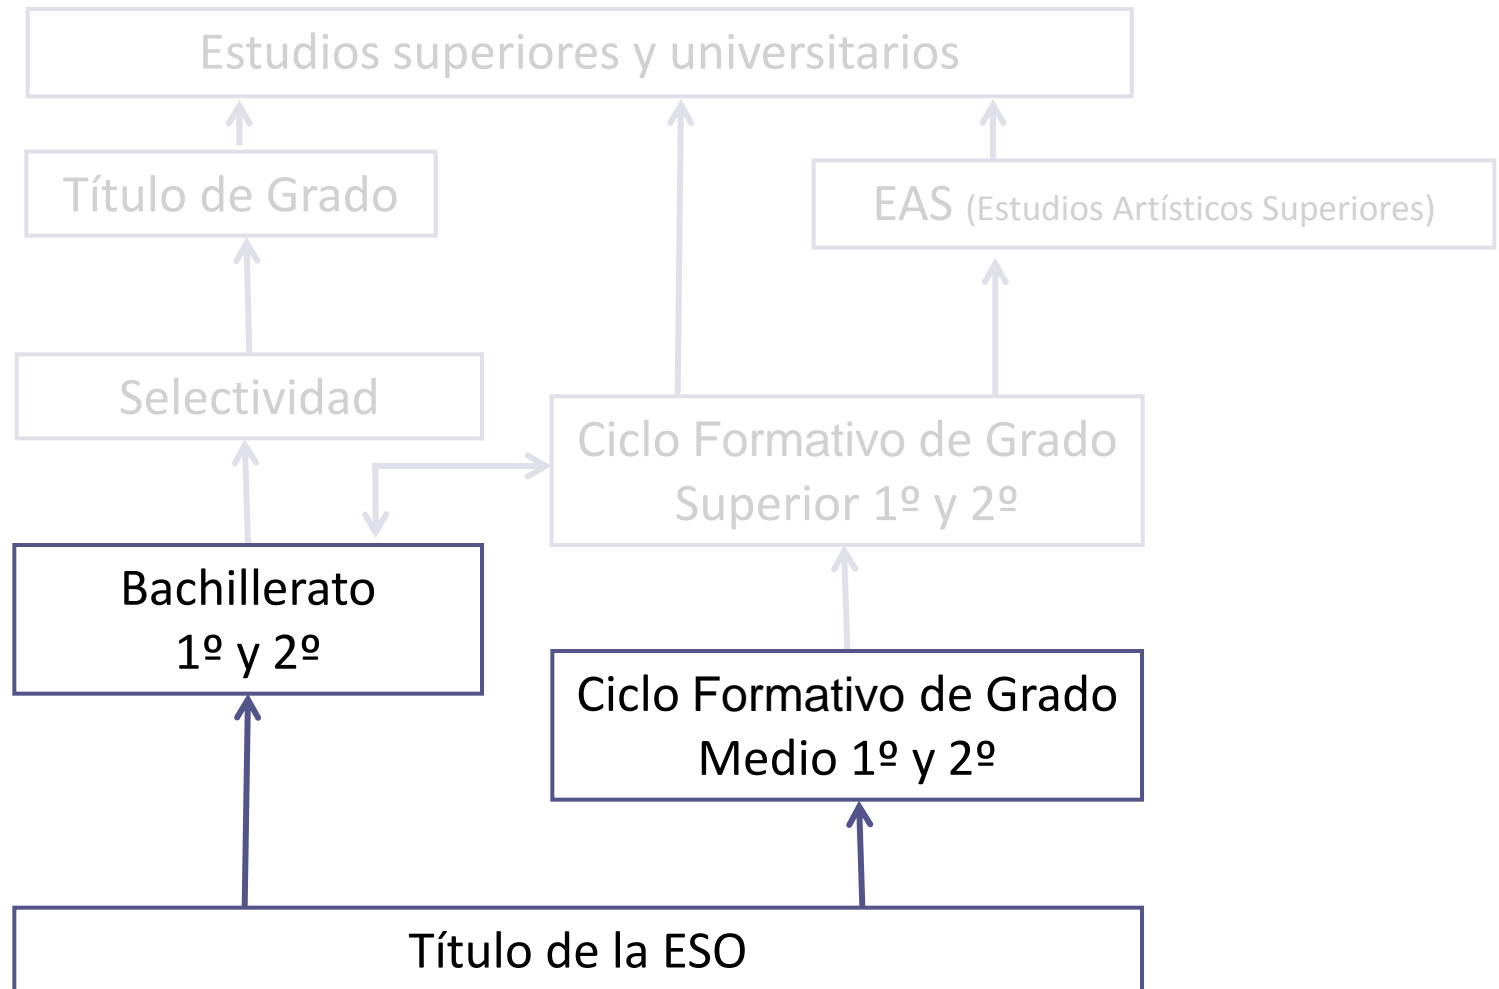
Estudios superiores y universitarios

Título de Grado

EAS (Estudios Artísticos Superiores)

Selectividad

Ciclo Formativo de Grado Superior 1º y 2º

Bachillerato 1º y 2º

Ciclo Formativo de Grado Medio 1º y 2º

Título de la ESO